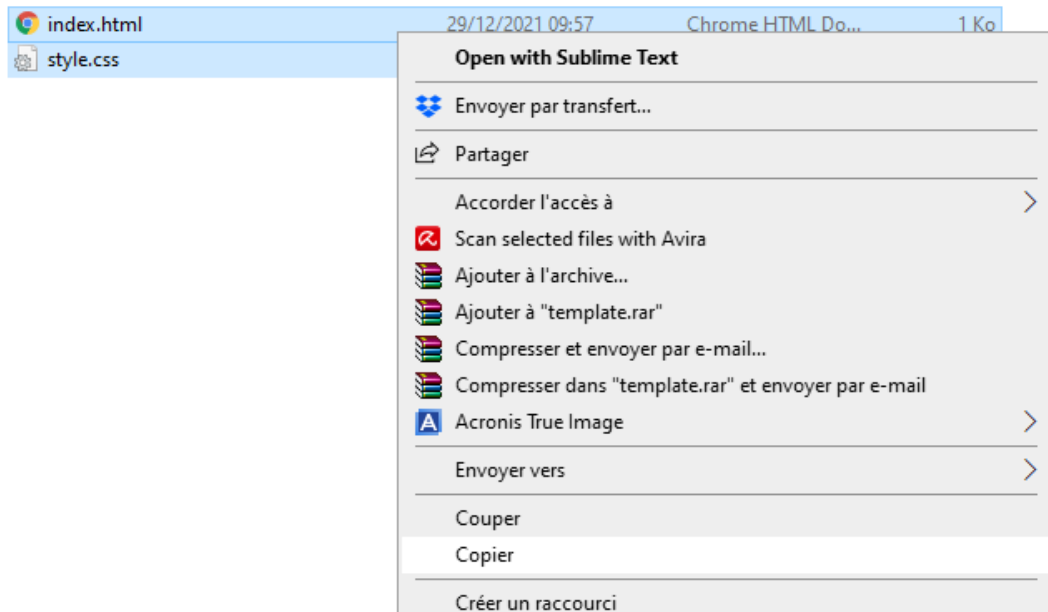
index.html 29/12/2021 09:57 Chrome HTML Do... 1 Ko
style.css

Open with Sublime Text

Envoyer par transfert...

Partager

Accorder l'accès à
Scan selected files with Avira
Ajouter à l'archive...
Ajouter à "template.rar"
Compresser et envoyer par e-mail...
Compresser dans "template.rar" et envoyer par e-mail
Acronis True Image

Envoyer vers

Couper
Copier

Créer un raccourci